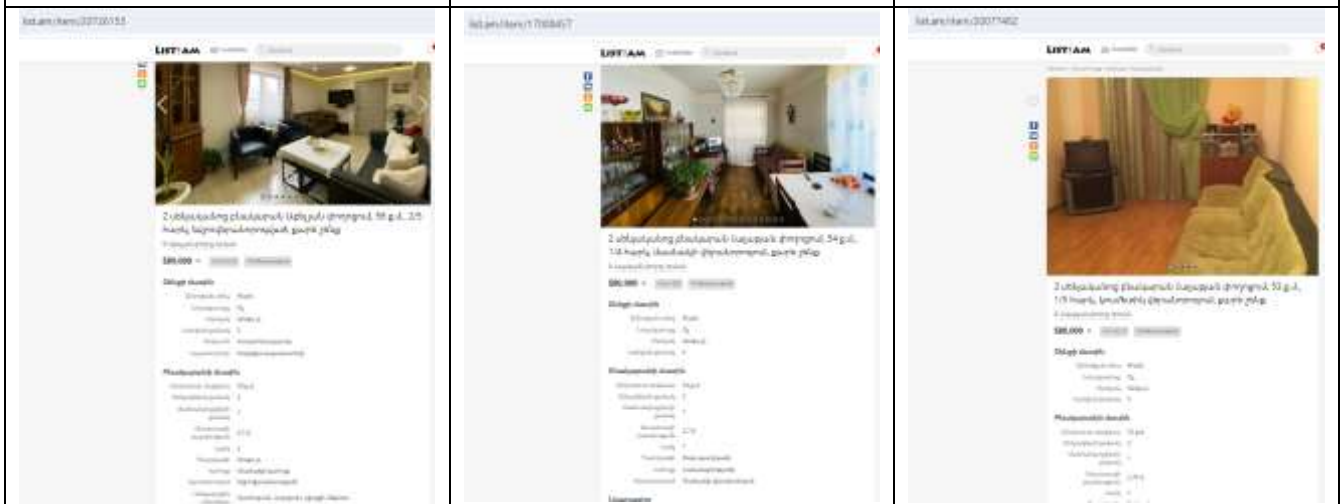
list.am/item/20720153

LIST.AM

2 սենյականոց բնակարան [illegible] փողոցում, 58 ք.մ., 2/5 հարկ, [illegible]

$80,000

list.am/item/17008457

LIST.AM

2 սենյականոց բնակարան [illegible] փողոցում, 54 ք.մ., 1/4 հարկ, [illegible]

$80,000

list.am/item/20077402

LIST.AM

2 սենյականոց բնակարան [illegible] փողոցում, 50 ք.մ., 1/5 հարկ, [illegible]

$80,000